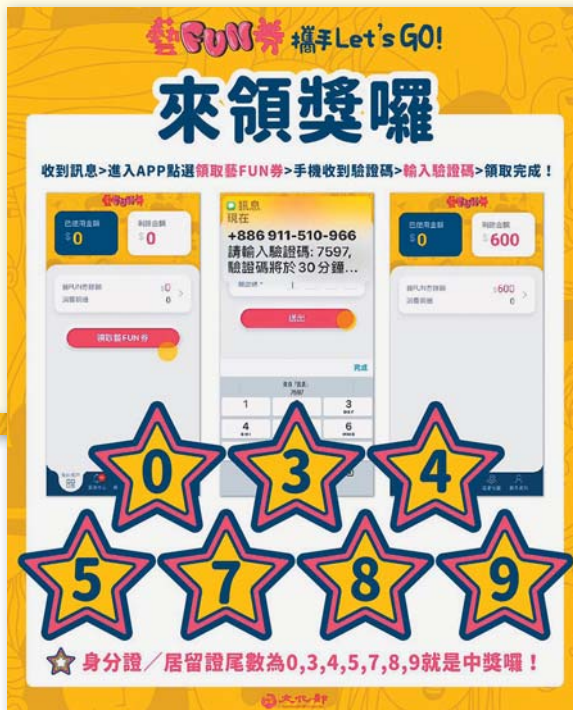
藝FUN券 攜手Let's GO!

來領獎囉

收到訊息>進入APP點選領取藝FUN券>手機收到驗證碼>輸入驗證碼>領取完成！

已使用金額
$0
剩餘金額
$0

藝FUN券餘額 $0
消費明細 0

領取藝FUN券

訊息
現在
+886 911-510-966
請輸入驗證碼: 7597,
驗證碼將於30分鐘...

送出

完成

1
2
3
4
5
6

已使用金額
$0
剩餘金額
$600

藝FUN券餘額 $600
消費明細 0

0 3 4 5 7 8 9

身分證／居留證尾數為0,3,4,5,7,8,9就是中獎囉！

文化部